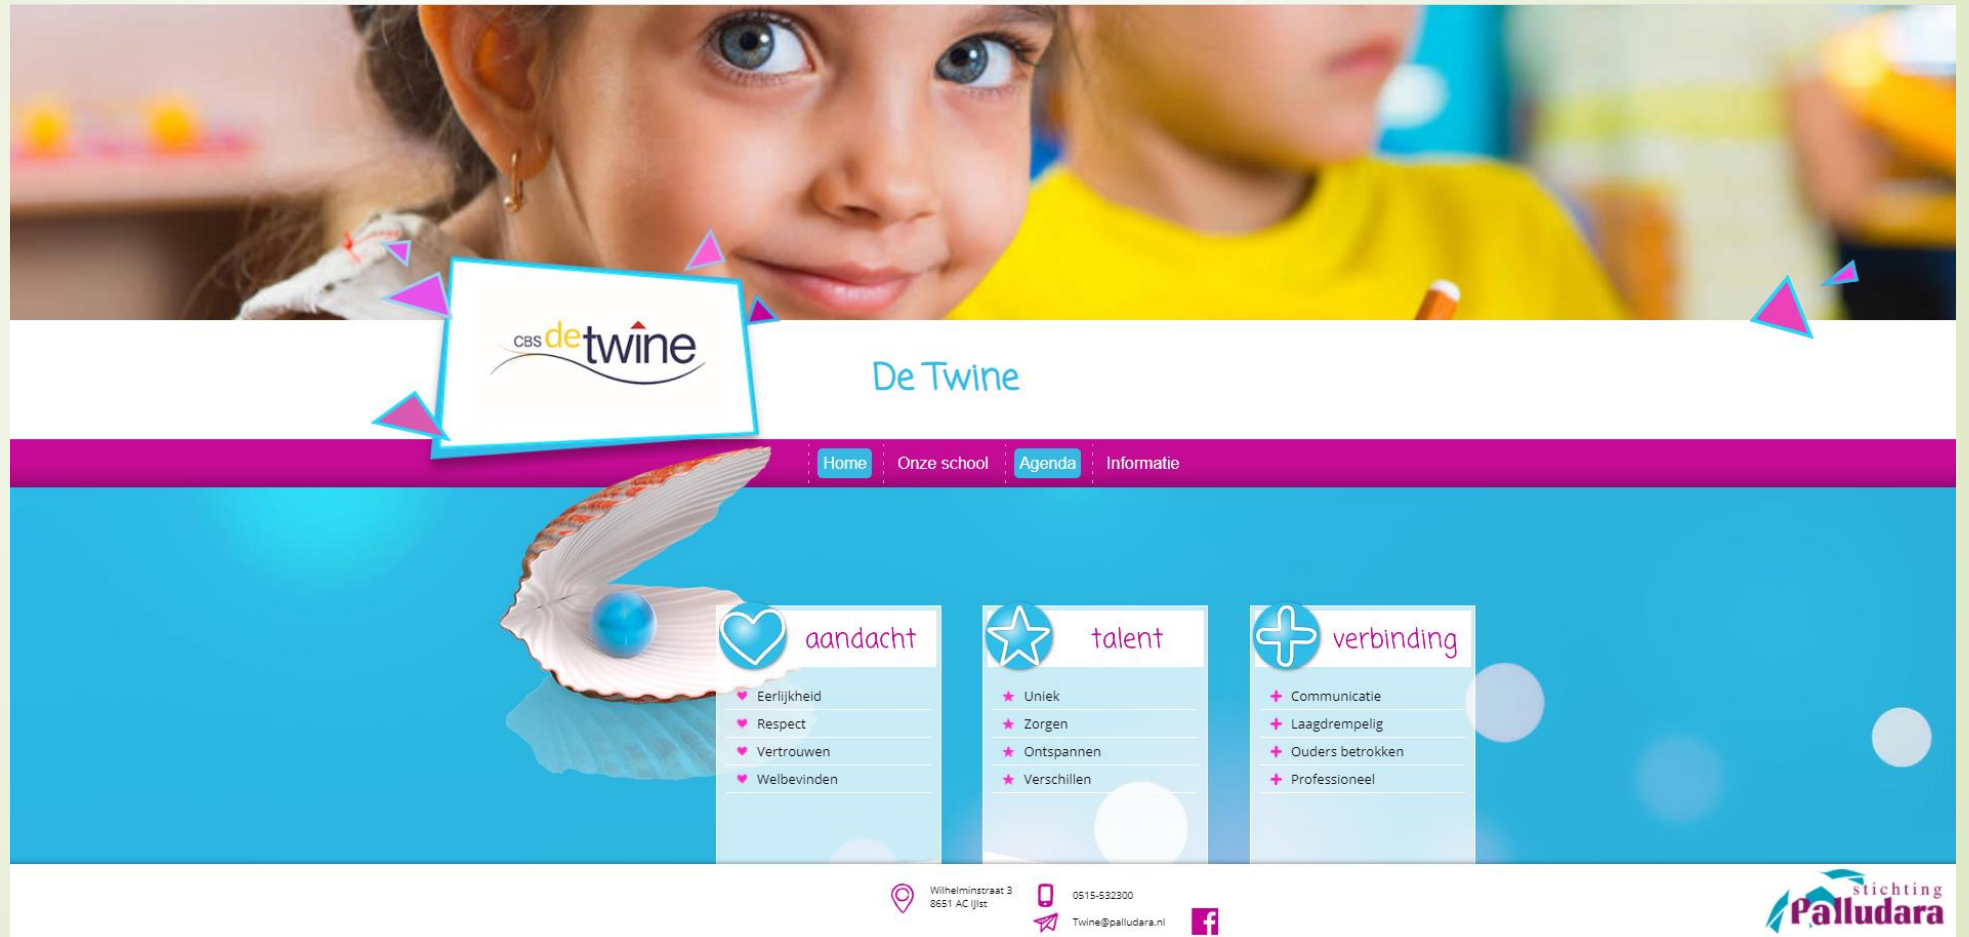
CBS de twine

De Twine

Home | Onze school | Agenda | Informatie

aandacht
Eerlijkheid
Respect
Vertrouwen
Welbevinden

talent
Uniek
Zorgen
Ontspannen
Verschillen

verbinding
Communicatie
Laagdrempelig
Ouders betrokken
Professioneel

Wilhelminstraat 3
8651 AC IJlst

0515-532300

Twine@palludara.nl

stichting Palludara